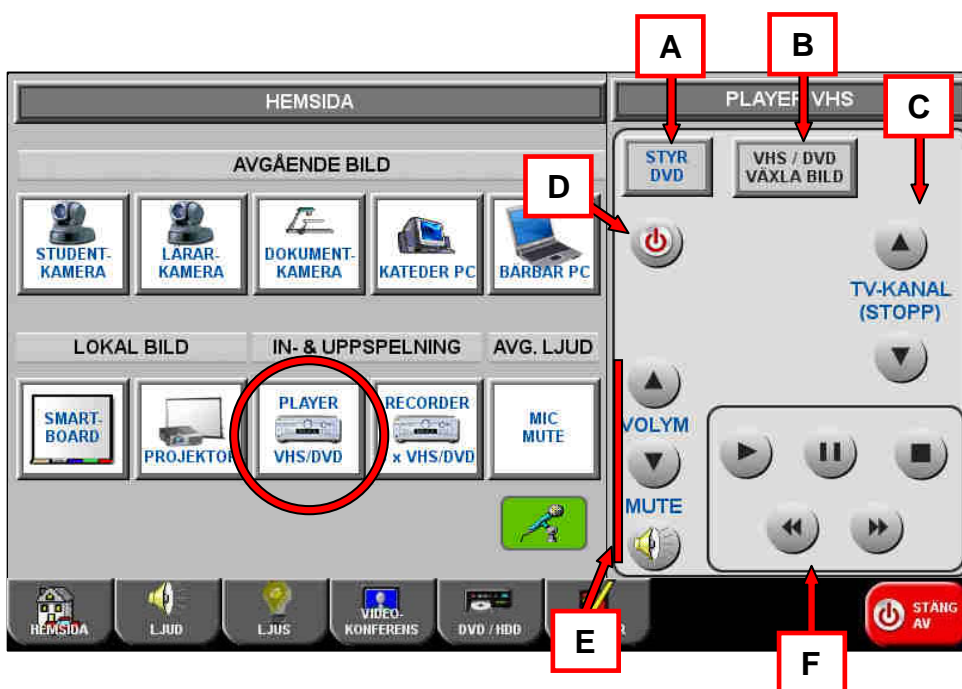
A

B

HEMSIDA

PLAYER VHS

C

AVGÅENDE BILD

STYR DVD

VHS / DVD VÄXLA BILD

D

STUDENT-KAMERA

LÄRAR-KAMERA

DOKUMENT-KAMERA

KATEDER PC

BÄRBAR PC

TV-KANAL (STOPP)

LOKAL BILD

IN- & UPPSPELNING

AVG. LJUD

SMART-BOARD

PROJEKTOR

PLAYER VHS/DVD

RECORDER x VHS/DVD

MIC MUTE

VOLYM

MUTE

HEMSIDA

LJUD

LJUS

VIDEO-KONFERENS

DVD / HDD

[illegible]R

E

F

STÄNG AV